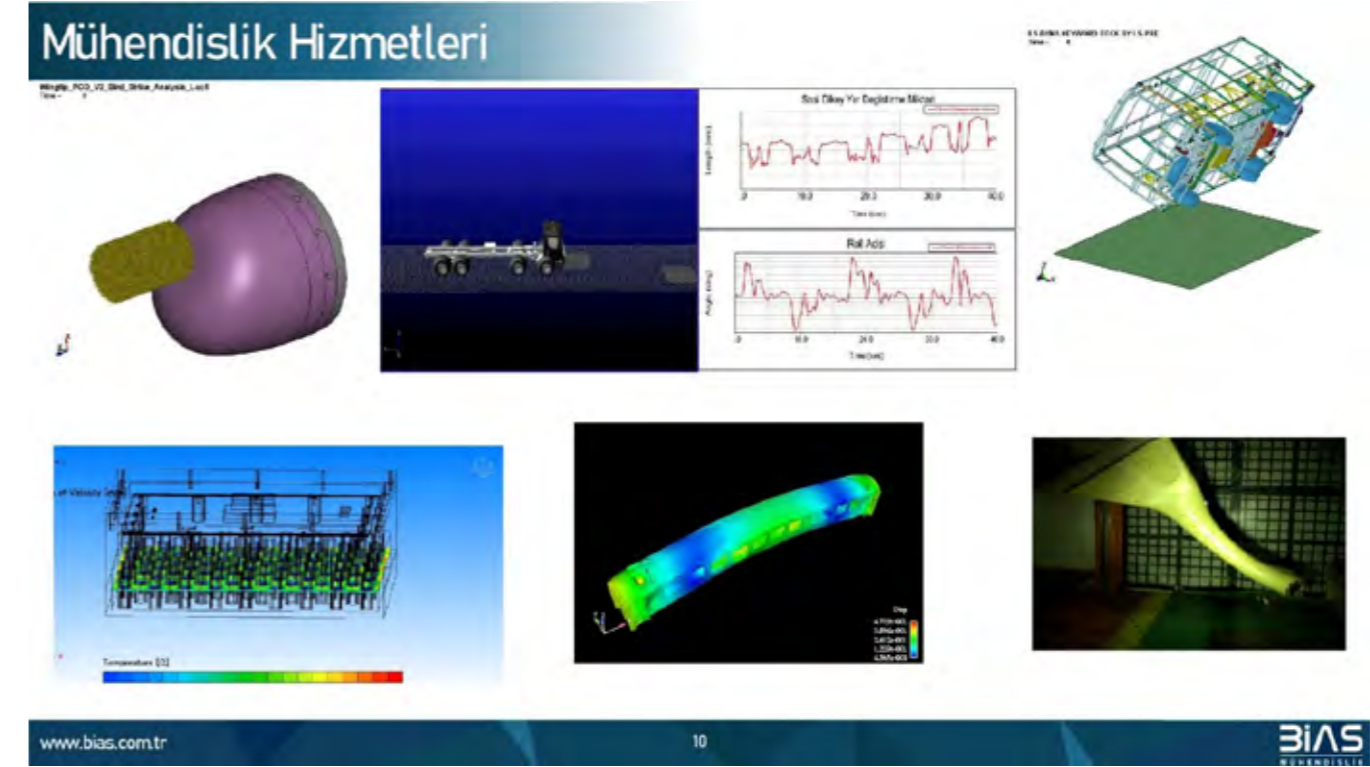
Mühendislik Hizmetleri

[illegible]
Time = 0

Şasi Dikey Yer Değiştirme Miktarı

Length (mm)

0 10.0 20.0 30.0 40.0

Time (sec)

Roll Açısı

Angle (deg)

0 10.0 20.0 30.0 40.0

Time (sec)

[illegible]
Time = 0

Temperature [C]

Disp

www.bias.com.tr

10

BIAS
MÜHENDİSLİK